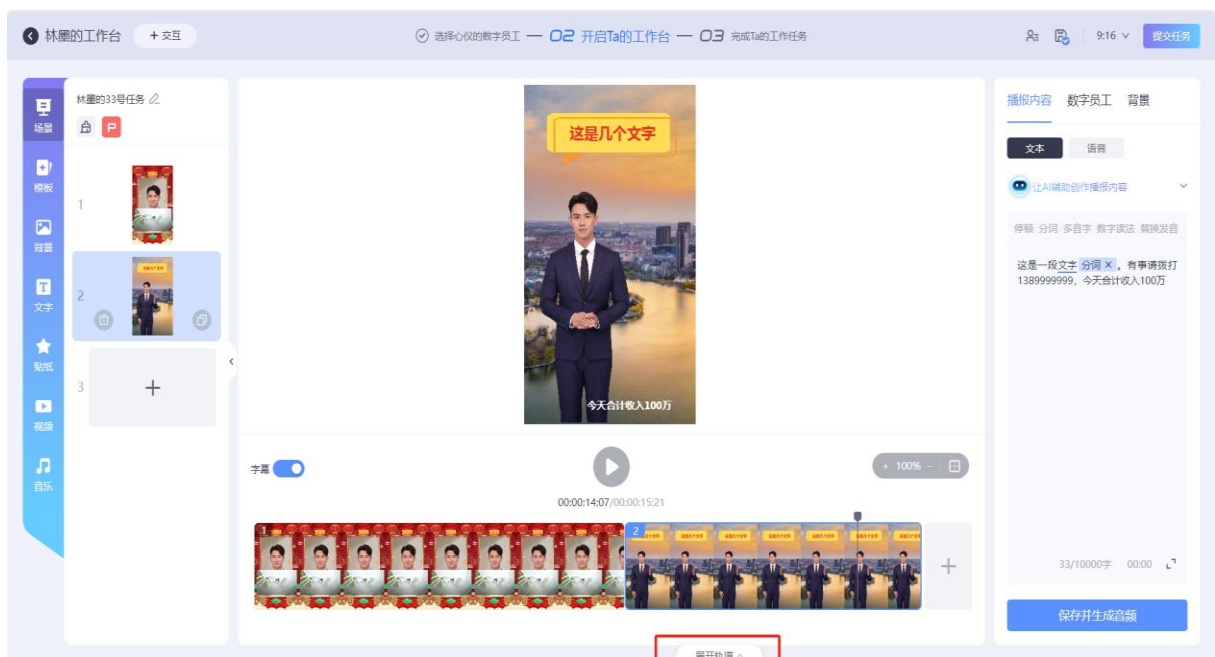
林墨的工作台 + 交互

选择心仪的数字员工 — 02 开启Ta的工作台 — 03 完成Ta的工作任务

9:16 提交任务

场景
模板
背景
文字
贴纸
视频
音乐

林墨的33号任务

1
2
3
+

这是几个文字

今天合计收入100万

字幕

00:00:14:07/00:00:15:21

+ 100% -

1
2

展开轨道

播报内容 数字员工 背景

文本 语音

让AI辅助创作播报内容

停顿 分词 多音字 数字读法 替换发音

这是一段文字 分词 ×，有事请拨打1389999999，今天合计收入100万

33/10000字 00:00

保存并生成音频